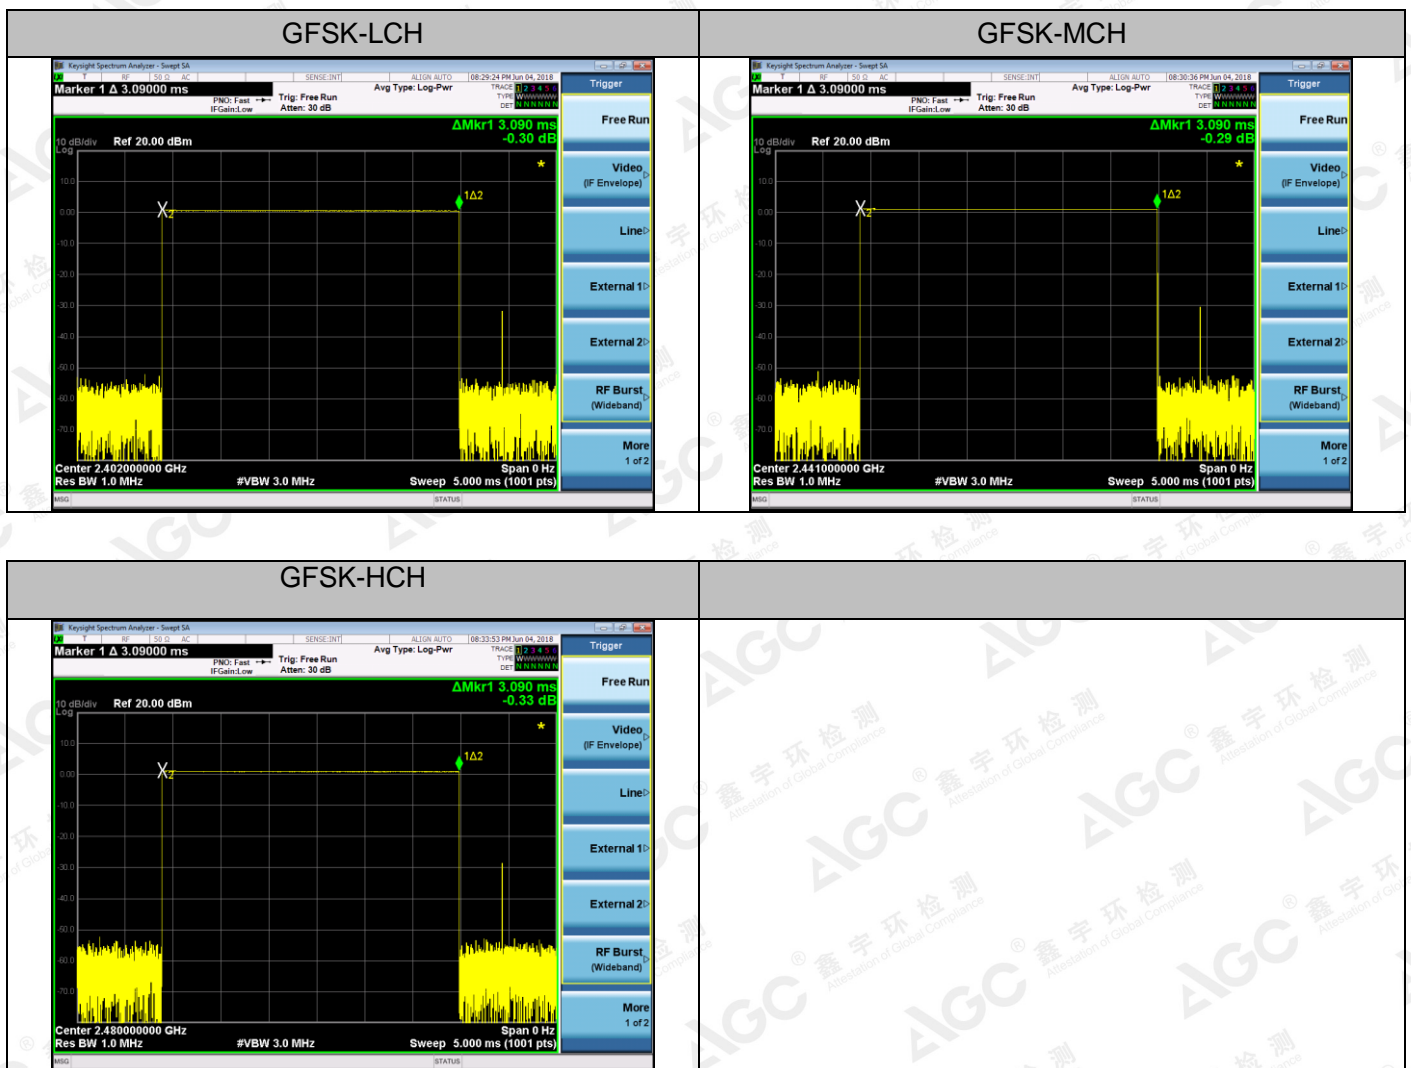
| GFSK-LCH | GFSK-MCH |
|---|---|
| Keysight Spectrum Analyzer - Swept SA<br>RF 50 Ω AC SENSE:INT ALIGN AUTO 08:29:24 PM Jun 04, 2018<br>Marker 1 Δ 3.09000 ms<br>PNO: Fast IFGain:Low<br>Trig: Free Run<br>Atten: 30 dB<br>Avg Type: Log-Pwr<br>TRACE 1 2 3 4 5 6<br>TYPE WWWWWW<br>DET NNNNNN<br>ΔMkr1 3.090 ms<br>-0.30 dB<br>10 dB/div Ref 20.00 dBm<br>Log<br>10.0 0.00 -10.0 -20.0 -30.0 -40.0 -50.0 -60.0 -70.0<br>X2<br>1Δ2<br>Center 2.402000000 GHz<br>Res BW 1.0 MHz #VBW 3.0 MHz<br>Span 0 Hz<br>Sweep 5.000 ms (1001 pts)<br>MSG STATUS<br>Trigger<br>Free Run<br>Video (IF Envelope)<br>Line<br>External 1<br>External 2<br>RF Burst (Wideband)<br>More 1 of 2 | Keysight Spectrum Analyzer - Swept SA<br>RF 50 Ω AC SENSE:INT ALIGN AUTO 08:30:36 PM Jun 04, 2018<br>Marker 1 Δ 3.09000 ms<br>PNO: Fast IFGain:Low<br>Trig: Free Run<br>Atten: 30 dB<br>Avg Type: Log-Pwr<br>TRACE 1 2 3 4 5 6<br>TYPE WWWWWW<br>DET NNNNNN<br>ΔMkr1 3.090 ms<br>-0.29 dB<br>10 dB/div Ref 20.00 dBm<br>Log<br>10.0 0.00 -10.0 -20.0 -30.0 -40.0 -50.0 -60.0 -70.0<br>X2<br>1Δ2<br>Center 2.441000000 GHz<br>Res BW 1.0 MHz #VBW 3.0 MHz<br>Span 0 Hz<br>Sweep 5.000 ms (1001 pts)<br>MSG STATUS<br>Trigger<br>Free Run<br>Video (IF Envelope)<br>Line<br>External 1<br>External 2<br>RF Burst (Wideband)<br>More 1 of 2 |
| GFSK-HCH | |
| Keysight Spectrum Analyzer - Swept SA<br>RF 50 Ω AC SENSE:INT ALIGN AUTO 08:33:53 PM Jun 04, 2018<br>Marker 1 Δ 3.09000 ms<br>PNO: Fast IFGain:Low<br>Trig: Free Run<br>Atten: 30 dB<br>Avg Type: Log-Pwr<br>TRACE 1 2 3 4 5 6<br>TYPE WWWWWW<br>DET NNNNNN<br>ΔMkr1 3.090 ms<br>-0.33 dB<br>10 dB/div Ref 20.00 dBm<br>Log<br>10.0 0.00 -10.0 -20.0 -30.0 -40.0 -50.0 -60.0 -70.0<br>X2<br>1Δ2<br>Center 2.480000000 GHz<br>Res BW 1.0 MHz #VBW 3.0 MHz<br>Span 0 Hz<br>Sweep 5.000 ms (1001 pts)<br>MSG STATUS<br>Trigger<br>Free Run<br>Video (IF Envelope)<br>Line<br>External 1<br>External 2<br>RF Burst (Wideband)<br>More 1 of 2 | |